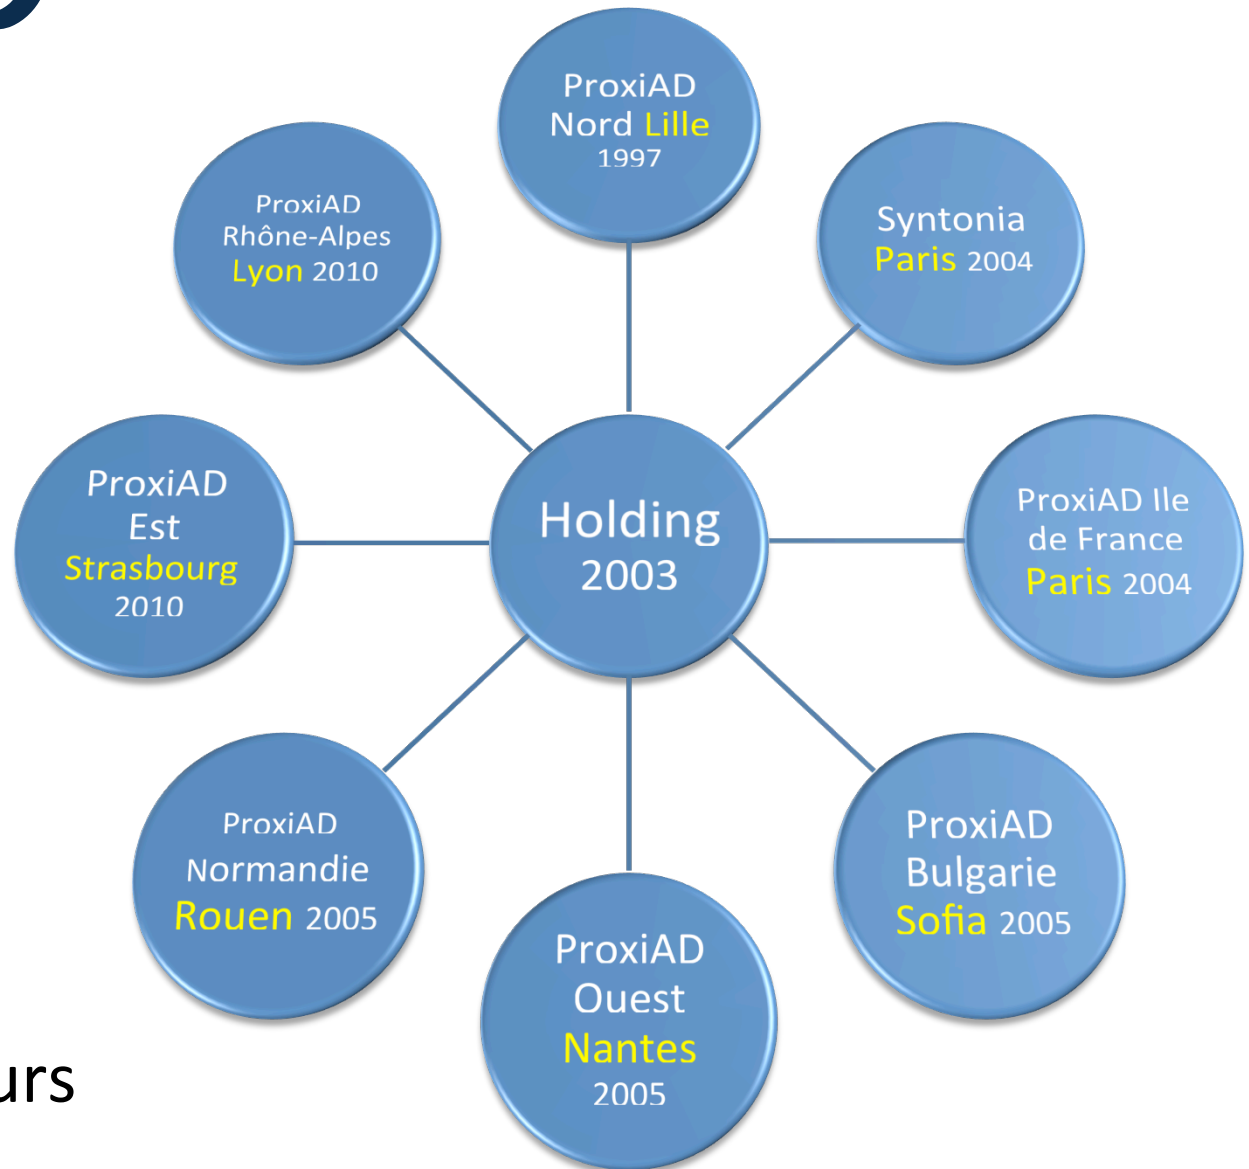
ProxiAD Nord Lille 1997

ProxiAD Rhône-Alpes Lyon 2010

Syntonia Paris 2004

ProxiAD Est Strasbourg 2010

Holding 2003

ProxiAD Ile de France Paris 2004

ProxiAD Normandie Rouen 2005

ProxiAD Bulgarie Sofia 2005

ProxiAD Ouest Nantes 2005

urs